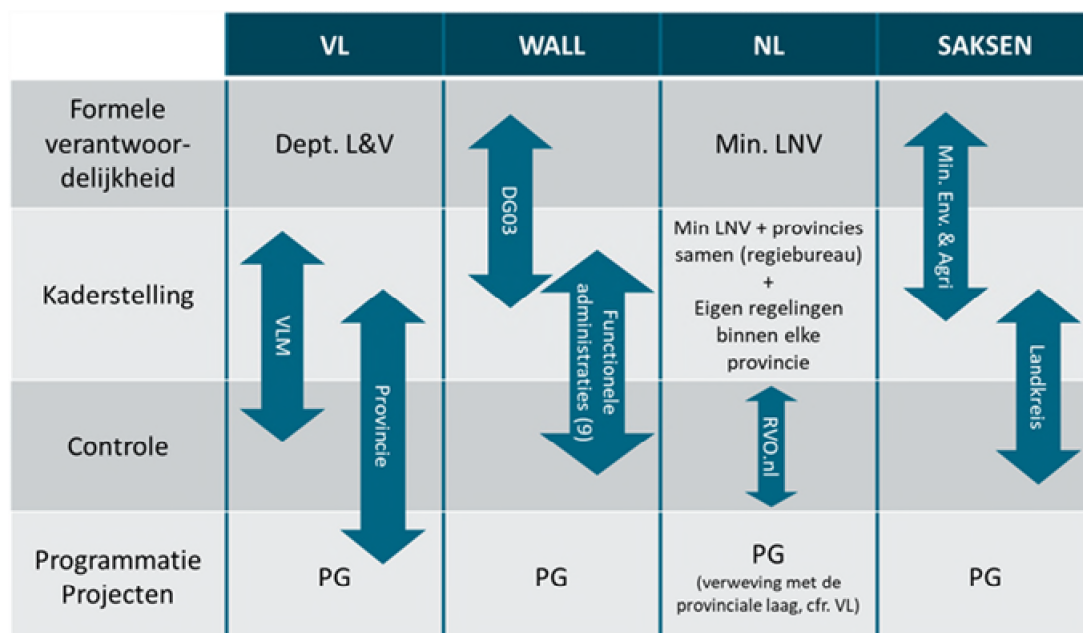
|  | VL | WALL | NL | SAKSEN |
|---|---|---|---|---|
| Formele verantwoordelijkheid | Dept. L&V | DG03 | Min. LNV | Min. Env. & Agri |
| Kaderstelling | VLM | Functionele administraties (9) | Min LNV + provincies samen (regiebureau) + Eigen regelingen binnen elke provincie | Landkreis |
| Controle | Provincie |  | RVO.nl |  |
| Programmatie Projecten | PG | PG | PG (verweving met de provinciale laag, cfr. VL) | PG |